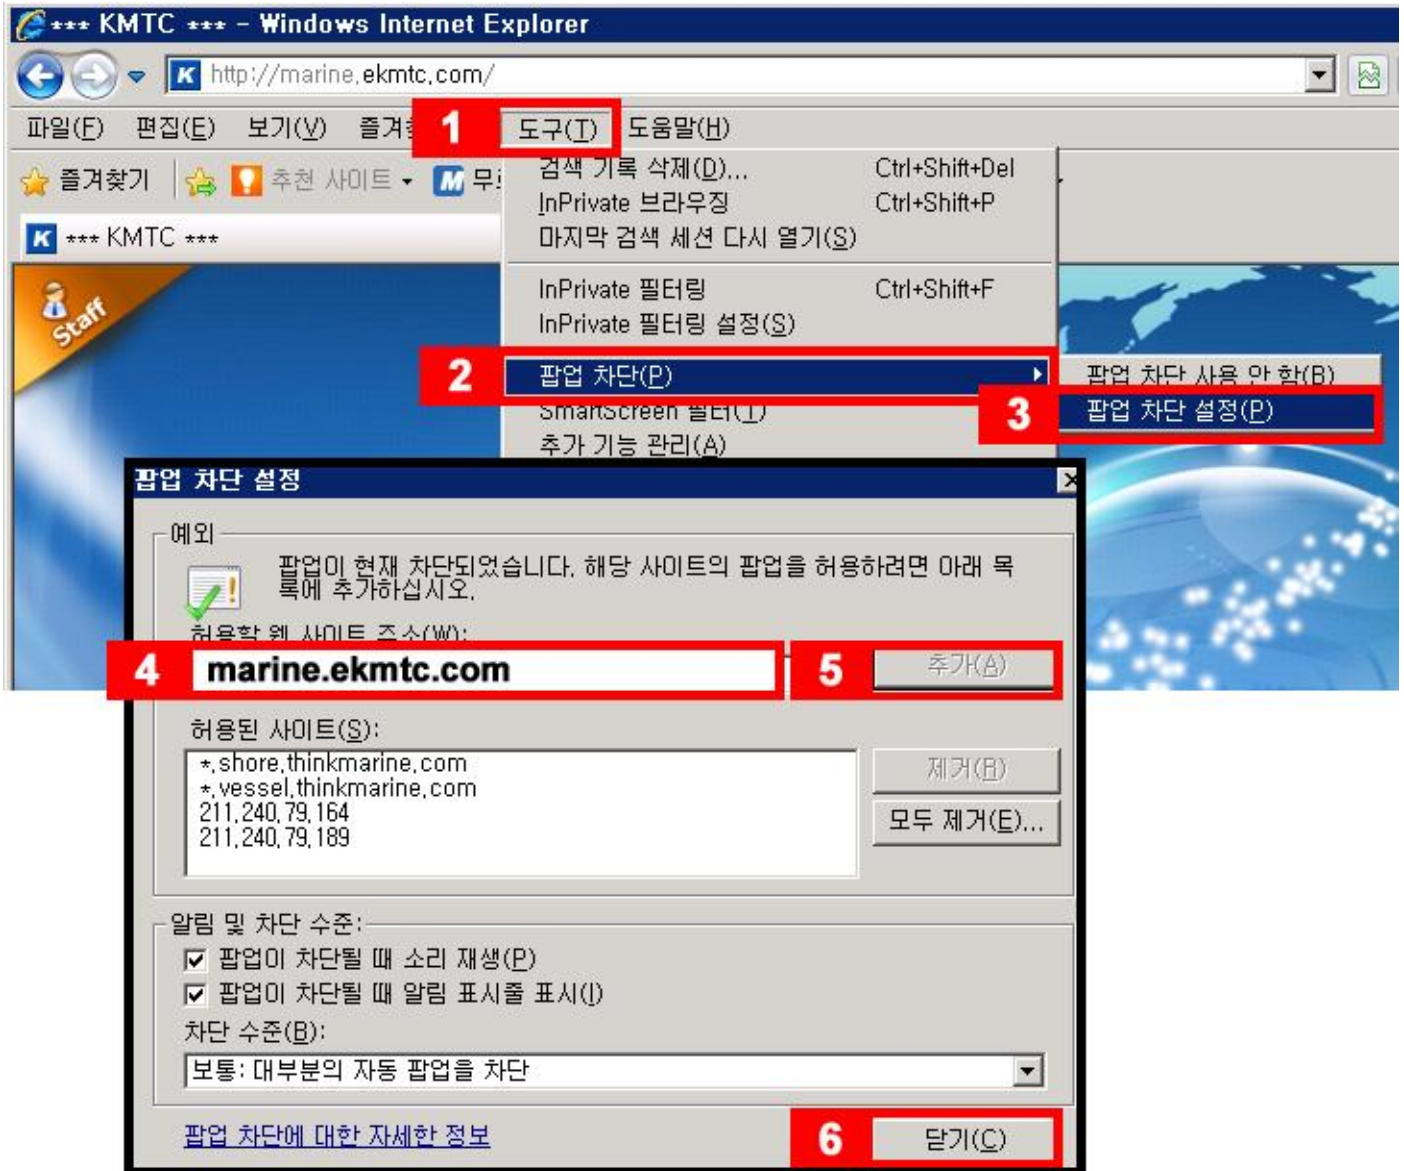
*** KMTC *** - Windows Internet Explorer

http://marine.ekmtc.com/

파일(F) 편집(E) 보기(V) 즐겨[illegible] 1 도구(T) 도움말(H)

즐겨찾기 추천 사이트 무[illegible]

*** KMTC ***

Staff

검색 기록 삭제(D)... Ctrl+Shift+Del
InPrivate 브라우징 Ctrl+Shift+P
마지막 검색 세션 다시 열기(S)
InPrivate 필터링 Ctrl+Shift+F
InPrivate 필터링 설정(S)
2 팝업 차단(P)
SmartScreen 필터(T)
추가 기능 관리(A)

팝업 차단 사용 안 함(B)
3 팝업 차단 설정(P)

팝업 차단 설정

예외
팝업이 현재 차단되었습니다. 해당 사이트의 팝업을 허용하려면 아래 목록에 추가하십시오.
허용할 웹 사이트 주소(W):
4 marine.ekmtc.com
5 추가(A)
허용된 사이트(S):
*.shore.thinkmarine.com
*.vessel.thinkmarine.com
211.240.79.164
211.240.79.189
제거(R)
모두 제거(E)...

알림 및 차단 수준:
팝업이 차단될 때 소리 재생(P)
팝업이 차단될 때 알림 표시줄 표시(I)
차단 수준(B):
보통: 대부분의 자동 팝업을 차단

팝업 차단에 대한 자세한 정보
6 닫기(C)